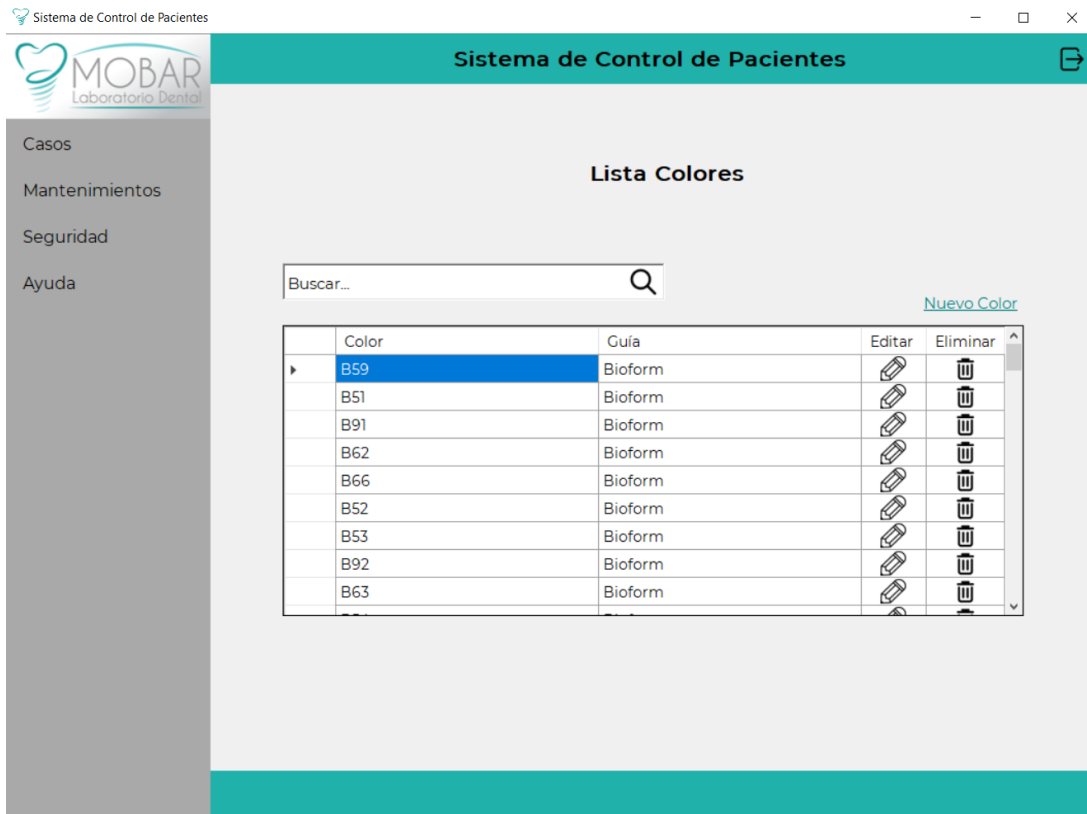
Sistema de Control de Pacientes

MOBAR
Laboratorio Dental

Sistema de Control de Pacientes

Casos
Mantenimientos
Seguridad
Ayuda

Lista Colores

Buscar...

Nuevo Color

| | Color | Guía | Editar | Eliminar |
|---|---|---|---|---|
| | B59 | Bioform | | |
| | B51 | Bioform | | |
| | B91 | Bioform | | |
| | B62 | Bioform | | |
| | B66 | Bioform | | |
| | B52 | Bioform | | |
| | B53 | Bioform | | |
| | B92 | Bioform | | |
| | B63 | Bioform | | |
| | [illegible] | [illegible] | | |